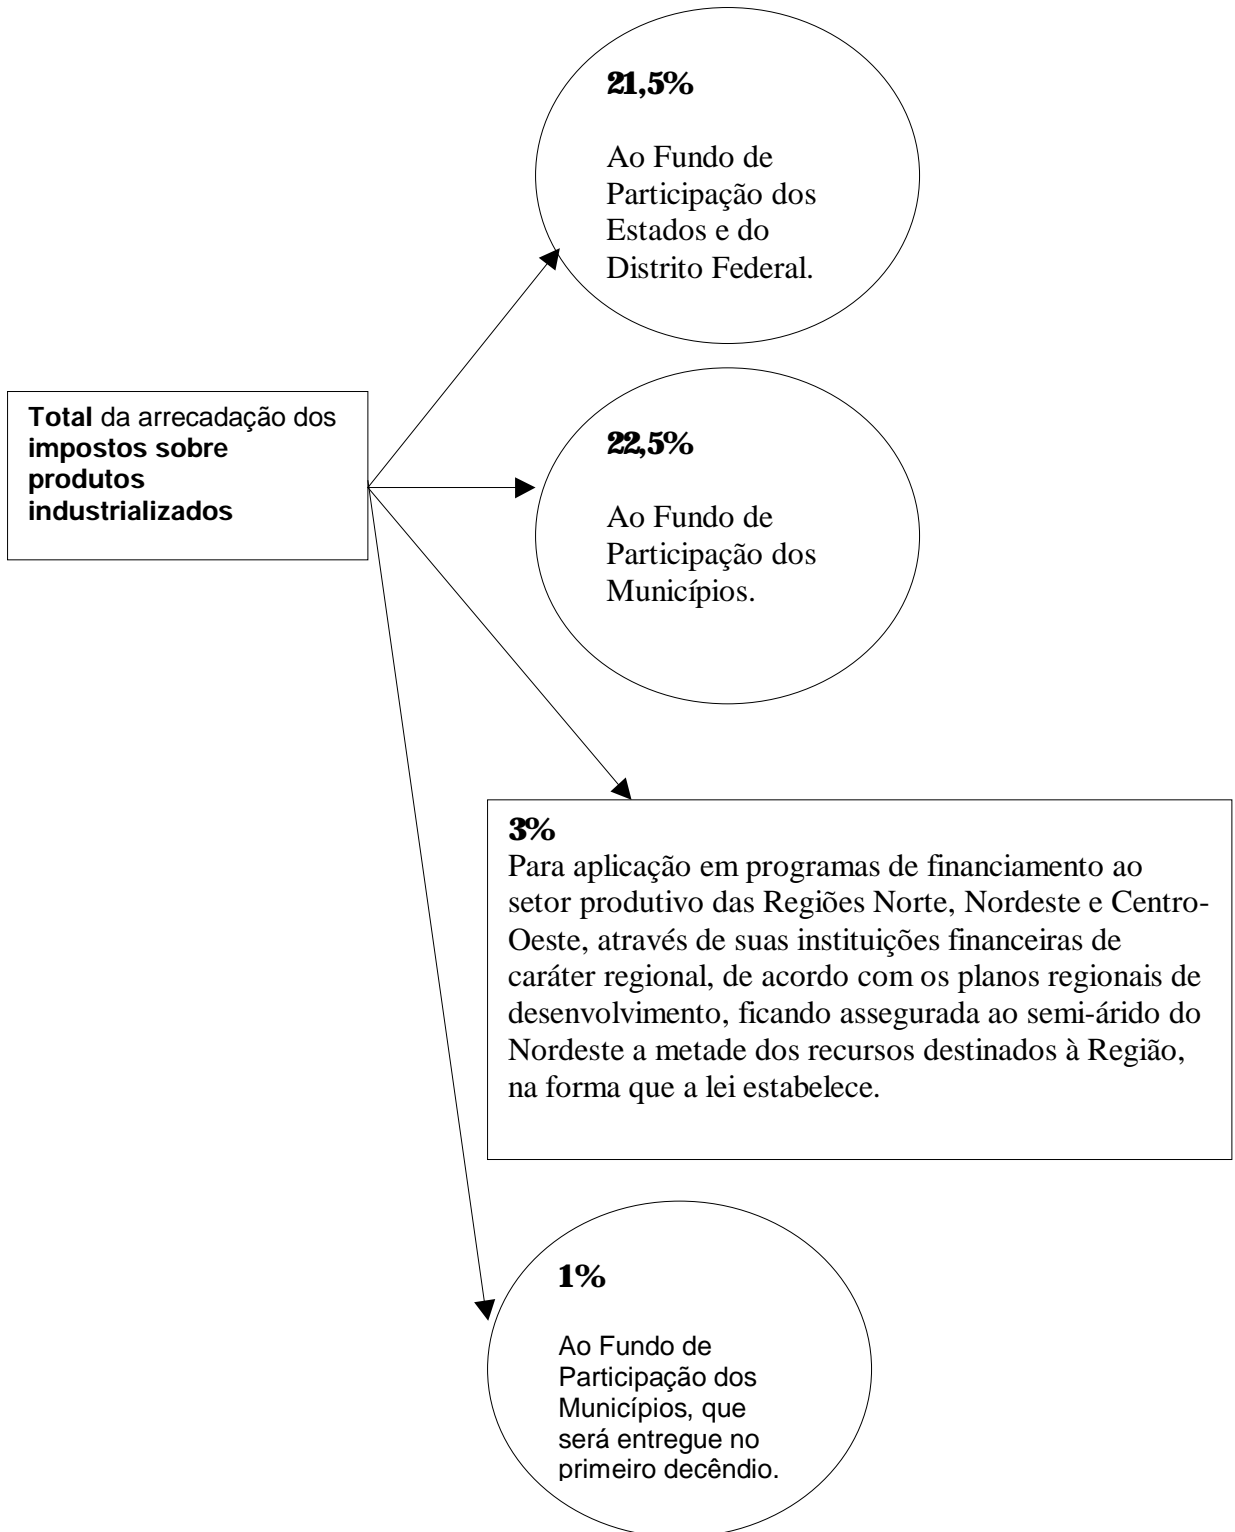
21,5%

Ao Fundo de Participação dos Estados e do Distrito Federal.

**Total** da arrecadação dos **impostos sobre produtos industrializados**

22,5%

Ao Fundo de Participação dos Municípios.

3%

Para aplicação em programas de financiamento ao setor produtivo das Regiões Norte, Nordeste e Centro-Oeste, através de suas instituições financeiras de caráter regional, de acordo com os planos regionais de desenvolvimento, ficando assegurada ao semi-árido do Nordeste a metade dos recursos destinados à Região, na forma que a lei estabelece.

1%

Ao Fundo de Participação dos Municípios, que será entregue no primeiro decêndio.